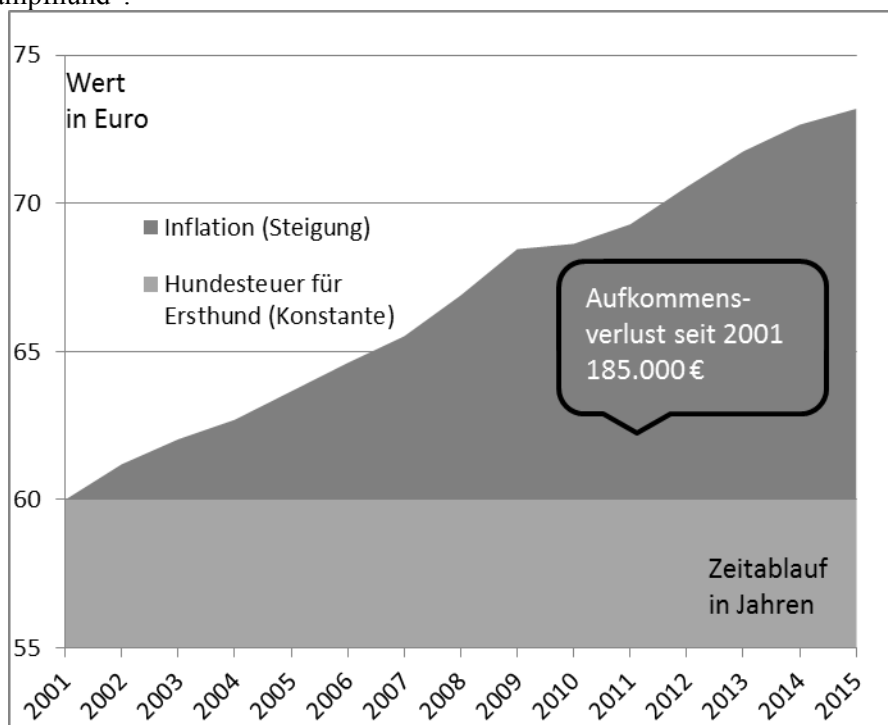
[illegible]mphund".

75

Wert
in Euro

70

■ Inflation (Steigung)

■ Hundesteuer für Ersthund (Konstante)

Aufkommens­verlust seit 2001
185.000 €

65

60

Zeitablauf
in Jahren

55

2001 2002 2003 2004 2005 2006 2007 2008 2009 2010 2011 2012 2013 2014 2015